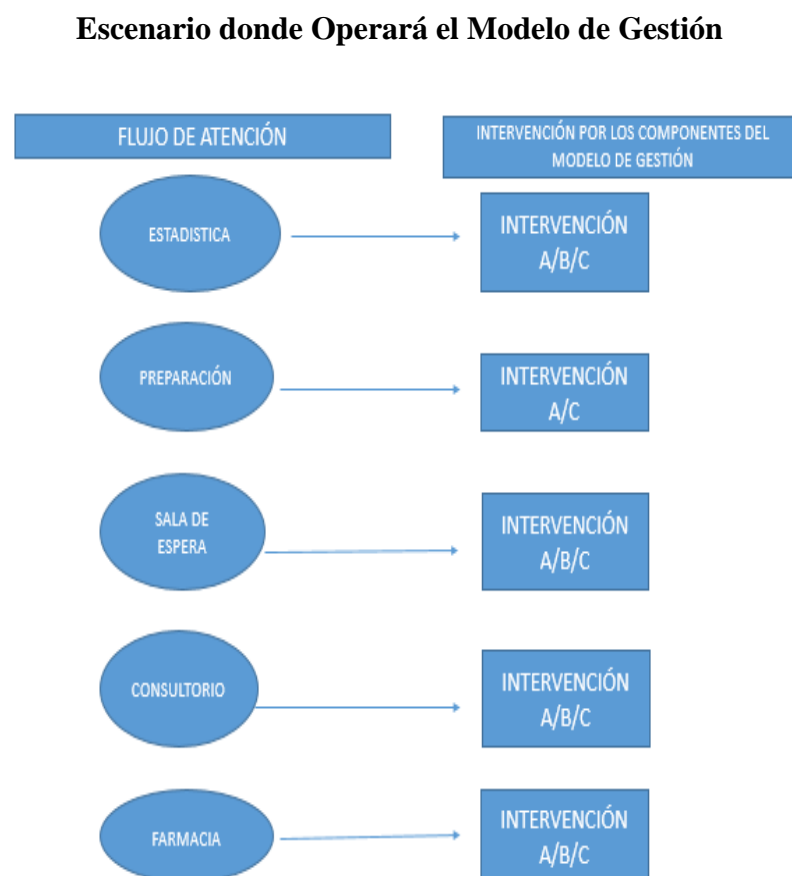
Escenario donde Operará el Modelo de Gestión

FLUJO DE ATENCIÓN

INTERVENCIÓN POR LOS COMPONENTES DEL MODELO DE GESTIÓN

ESTADISTICA

INTERVENCIÓN A/B/C

PREPARACIÓN

INTERVENCIÓN A/C

SALA DE ESPERA

INTERVENCIÓN A/B/C

CONSULTORIO

INTERVENCIÓN A/B/C

FARMACIA

INTERVENCIÓN A/B/C